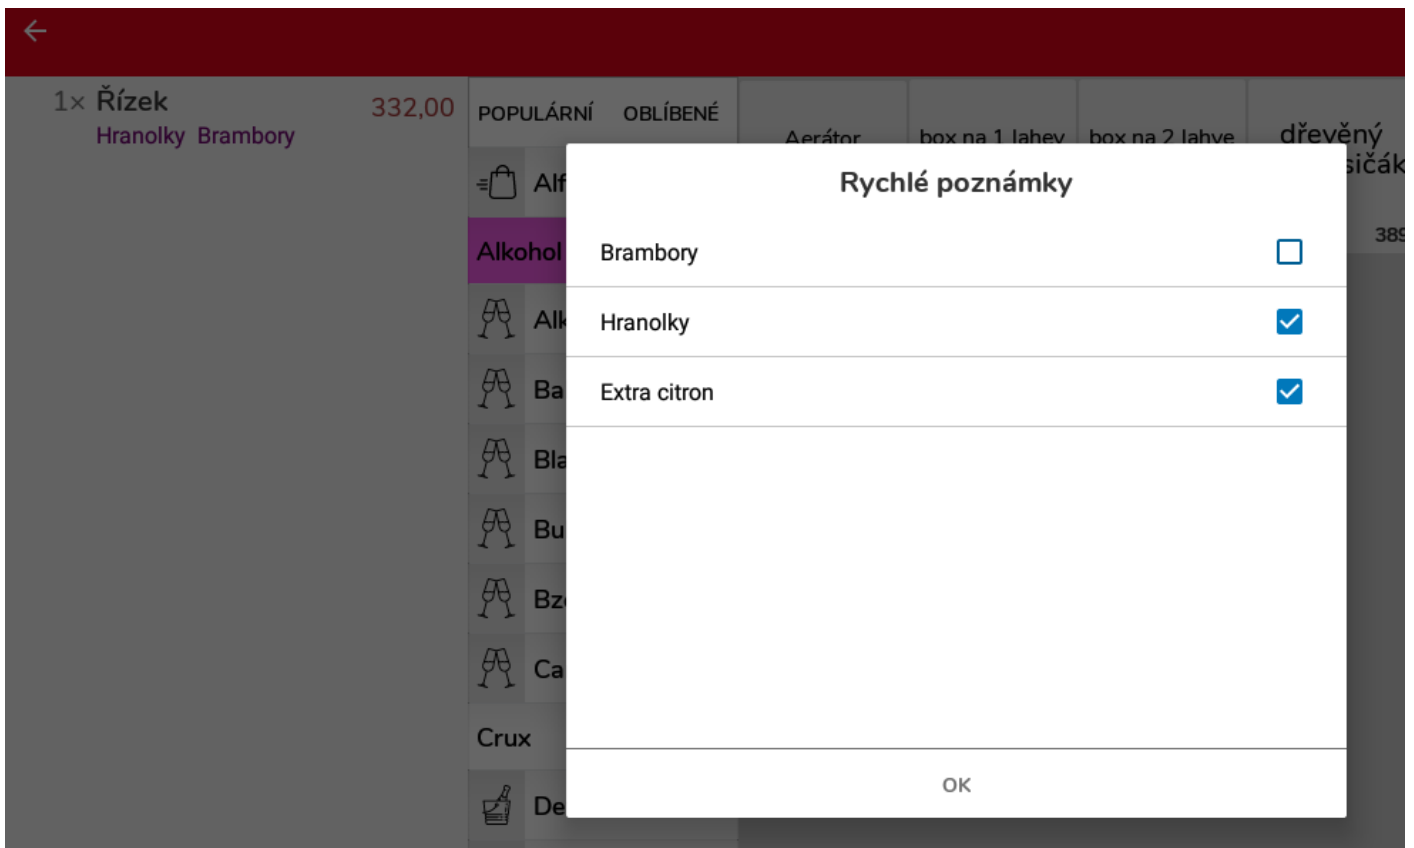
←

1× Řízek 332,00
Hranolky Brambory

POPULÁRNÍ OBLÍBENÉ

Aerátor box na 1 lahev box na 2 lahve dřevěný sičák

389

Alf
Alkohol
Alk
Ba
Bla
Bu
Bz
Ca
Crux
De

Rychlé poznámky

Brambory

Hranolky

Extra citron

OK